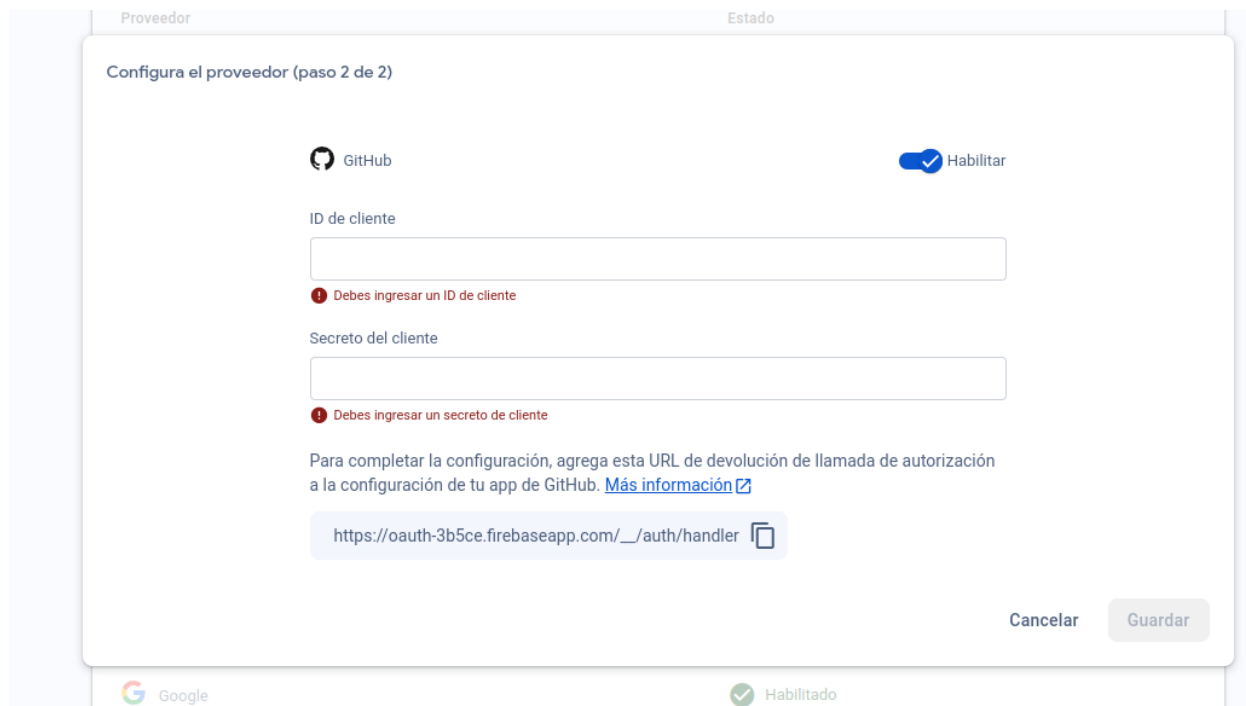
Proveedor

Estado

Configura el proveedor (paso 2 de 2)

GitHub

Habilitar

ID de cliente

Debes ingresar un ID de cliente

Secreto del cliente

Debes ingresar un secreto de cliente

Para completar la configuración, agrega esta URL de devolución de llamada de autorización a la configuración de tu app de GitHub. Más información

https://oauth-3b5ce.firebaseapp.com/__/auth/handler

Cancelar

Guardar

Google

Habilitado